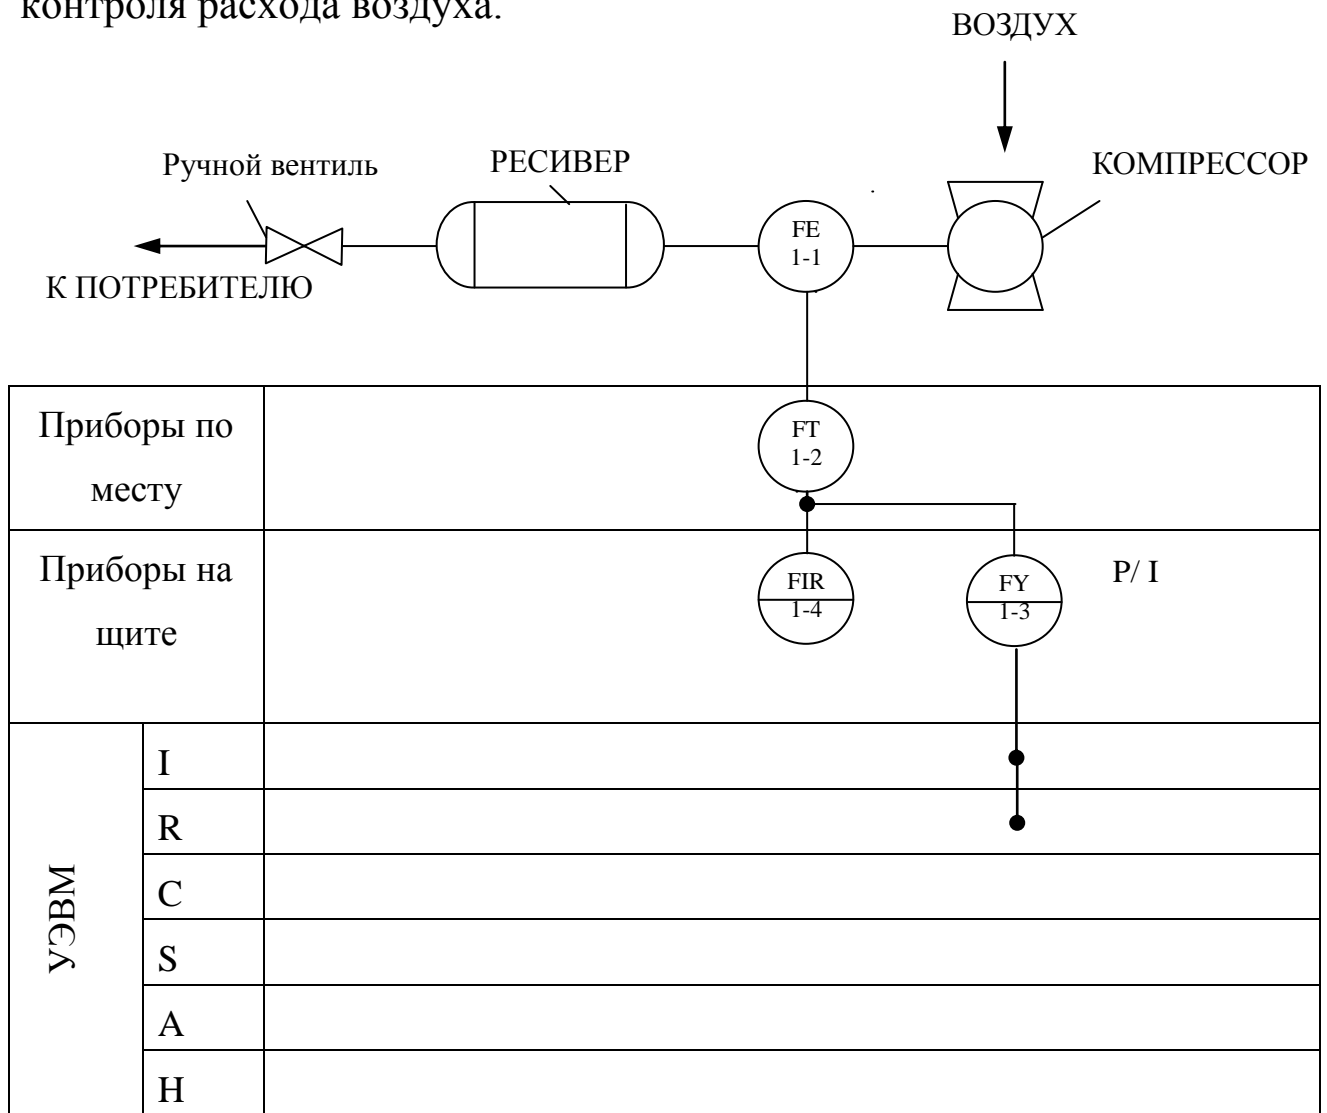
контроля расхода воздуха.

ВОЗДУХ

Ручной вентиль

РЕСИВЕР

КОМПРЕССОР

FE
1-1

К ПОТРЕБИТЕЛЮ

| Приборы по месту | FT 1-2 |
|---|---|
| Приборы на щите | FIR 1-4  FY 1-3  P/ I |

УЭВМ

| I |
|---|
| R |
| C |
| S |
| A |
| H |